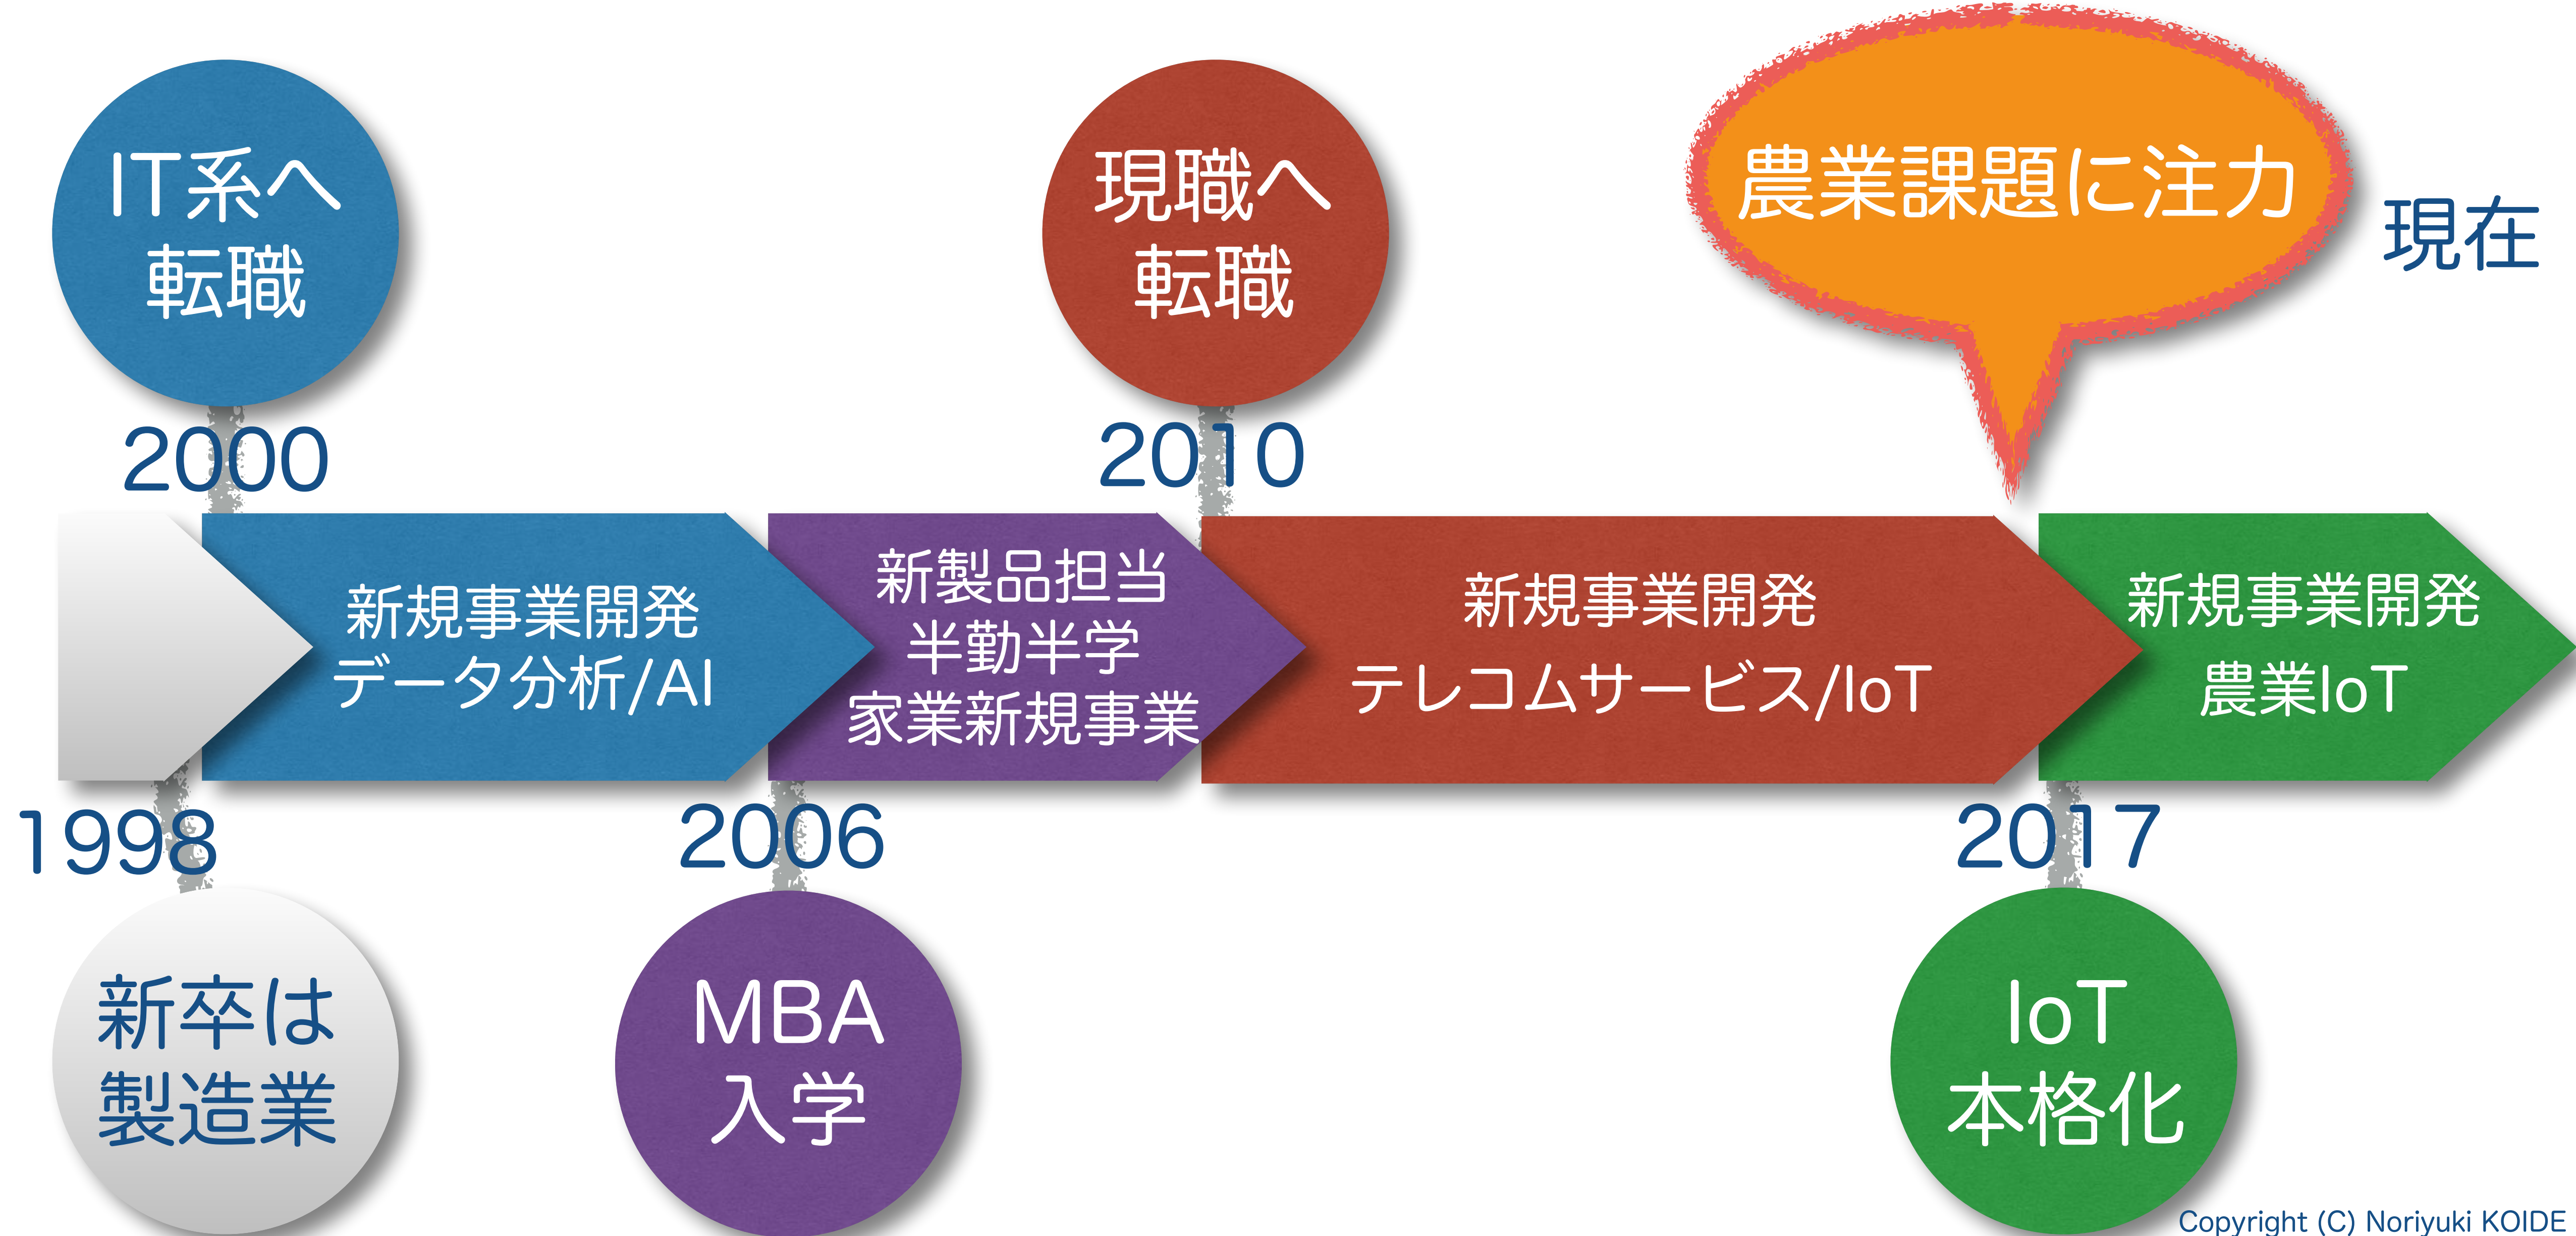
IT系へ転職

現職へ転職

農業課題に注力

現在

2000

2010

新規事業開発
データ分析/AI

新製品担当
半勤半学
家業新規事業

新規事業開発
テレコムサービス/IoT

新規事業開発
農業IoT

1998

2006

2017

新卒は製造業

MBA入学

IoT本格化

Copyright (C) Noriyuki KOIDE